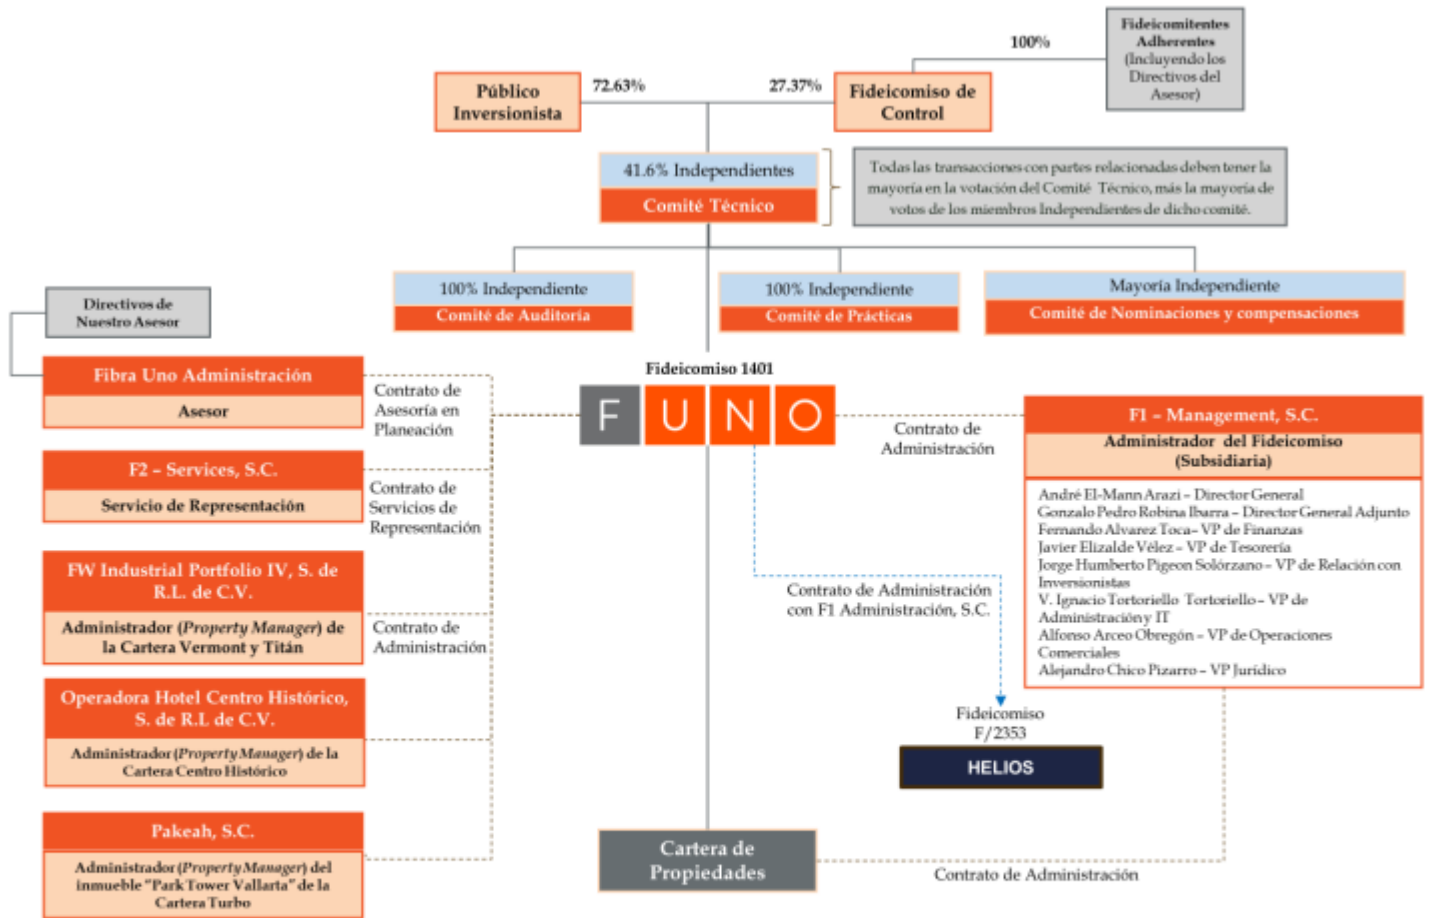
Fideicomitentes Adherentes (Incluyendo los Directivos del Asesor)

100%

Público Inversionista

72.63%

27.37%

Fideicomiso de Control

41.6% Independientes

Comité Técnico

Todas las transacciones con partes relacionadas deben tener la mayoría en la votación del Comité Técnico, más la mayoría de votos de los miembros Independientes de dicho comité.

100% Independiente

Comité de Auditoría

100% Independiente

Comité de Prácticas

Mayoría Independiente

Comité de Nominaciones y compensaciones

Directivos de Nuestro Asesor

Fibra Uno Administración

Asesor

Contrato de Asesoría en Planeación

Fideicomiso 1401

F U N O

Contrato de Administración

F1 – Management, S.C.

Administrador del Fideicomiso (Subsidiaria)

André El-Mann Arazi – Director General
Gonzalo Pedro Robina Ibarra – Director General Adjunto
Fernando Alvarez Toca – VP de Finanzas
Javier Elizalde Vélez – VP de Tesorería
Jorge Humberto Pigeon Solórzano – VP de Relación con Inversionistas
V. Ignacio Tortoriello Tortoriello – VP de Administracióny IT
Alfonso Arceo Obregón – VP de Operaciones Comerciales
Alejandro Chico Pizarro – VP Jurídico

F2 – Services, S.C.

Servicio de Representación

Contrato de Servicios de Representación

FW Industrial Portfolio IV, S. de R.L. de C.V.

Administrador (Property Manager) de la Cartera Vermont y Titán

Contrato de Administración

Contrato de Administración con F1 Administración, S.C.

Operadora Hotel Centro Histórico, S. de R.L de C.V.

Administrador (Property Manager) de la Cartera Centro Histórico

Fideicomiso F/2353

HELIOS

Pakeah, S.C.

Administrador (Property Manager) del inmueble "Park Tower Vallarta" de la Cartera Turbo

Cartera de Propiedades

Contrato de Administración